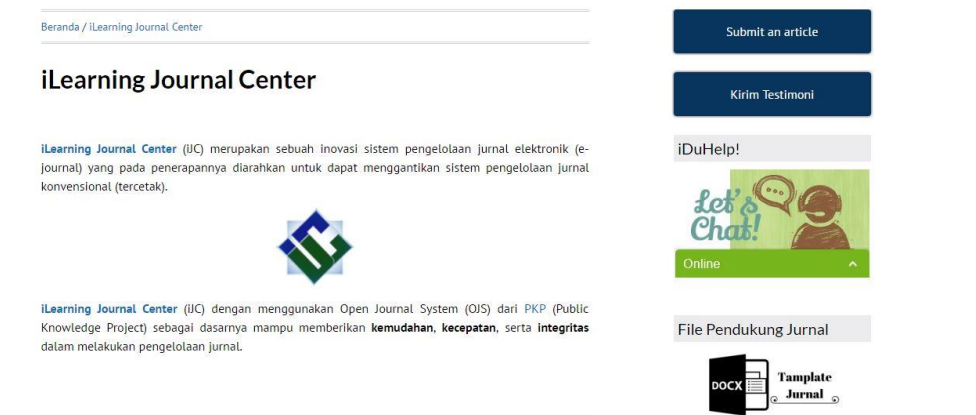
Beranda / iLearning Journal Center

iLearning Journal Center

iLearning Journal Center (iJC) merupakan sebuah inovasi sistem pengelolaan jurnal elektronik (e-journal) yang pada penerapannya diarahkan untuk dapat menggantikan sistem pengelolaan jurnal konvensional (tercetak).

iLearning Journal Center (iJC) dengan menggunakan Open Journal System (OJS) dari PKP (Public Knowledge Project) sebagai dasarnya mampu memberikan kemudahan, kecepatan, serta integritas dalam melakukan pengelolaan jurnal.

Submit an article

Kirim Testimoni

iDuHelp!

Let's Chat!

Online

File Pendukung Jurnal

DOCX

Tamplate Jurnal